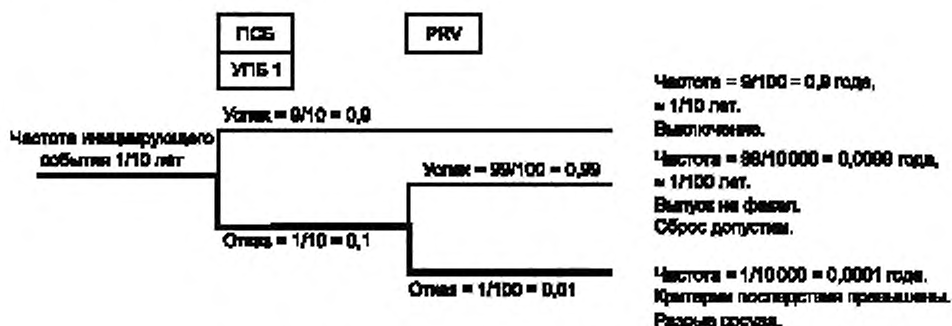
ПСБ

УПБ 1

PRV

Частота инициирующего события 1/10 лет

Успех = 9/10 = 0,9

Отказ = 1/10 = 0,1

Успех = 99/100 = 0,99

Отказ = 1/100 = 0,01

Частота = 9/100 = 0,9 года, ≈ 1/10 лет. Выключение.

Частота = 99/10000 = 0,0099 года, ≈ 1/100 лет. Выпуск на факел. Сброс допустим.

Частота = 1/10000 = 0,0001 года. Критерии последствия превышены. Разрыв сосуда.